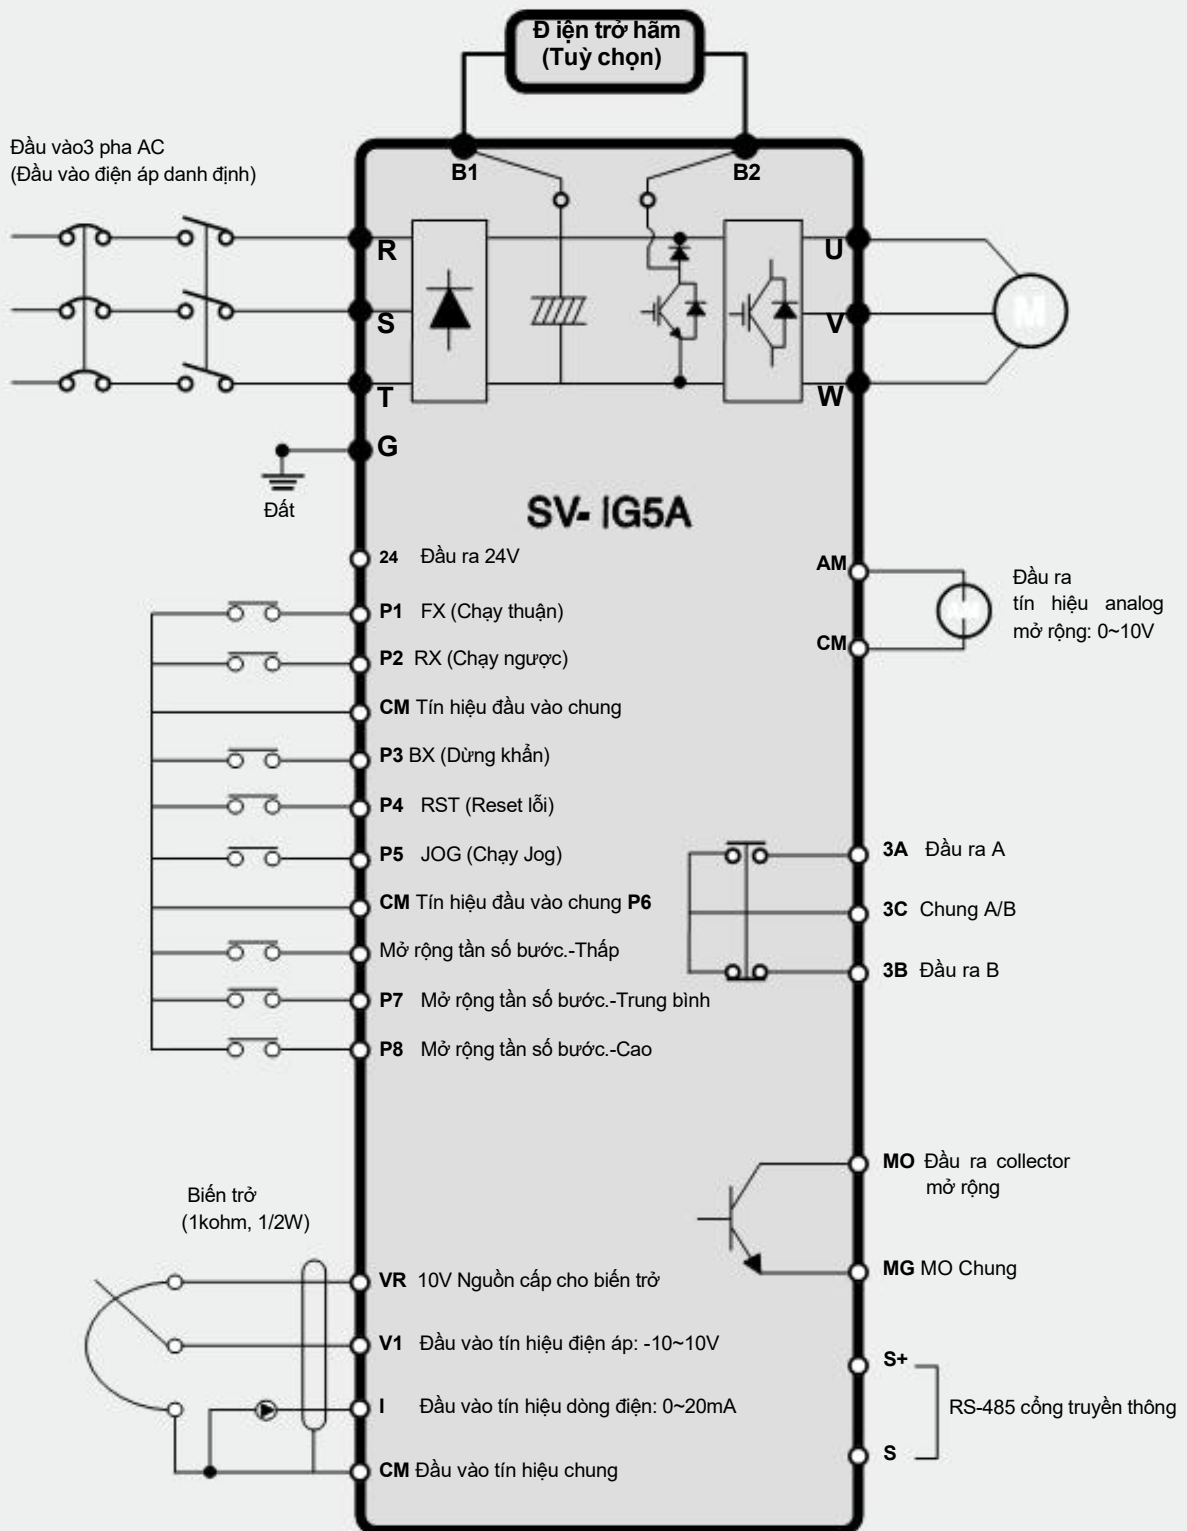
Đ iện trở hãm
(Tuỳ chọn)

Đầu vào3 pha AC
(Đầu vào điện áp danh định)

B1
B2
R
S
T
U
V
W
G
Đất

SV- IG5A

24 Đầu ra 24V
P1 FX (Chạy thuận)
P2 RX (Chạy ngược)
CM Tín hiệu đầu vào chung
P3 BX (Dừng khẩn)
P4 RST (Reset lỗi)
P5 JOG (Chạy Jog)
CM Tín hiệu đầu vào chung P6
Mở rộng tần số bước.-Thấp
P7 Mở rộng tần số bước.-Trung bình
P8 Mở rộng tần số bước.-Cao

AM
CM
Đầu ra tín hiệu analog mở rộng: 0~10V

3A Đầu ra A
3C Chung A/B
3B Đầu ra B

MO Đầu ra collector mở rộng
MG MO Chung

Biến trở
(1kohm, 1/2W)

VR 10V Nguồn cấp cho biến trở
V1 Đầu vào tín hiệu điện áp: -10~10V
I Đầu vào tín hiệu dòng điện: 0~20mA
CM Đầu vào tín hiệu chung

S+
S
RS-485 cổng truyền thông